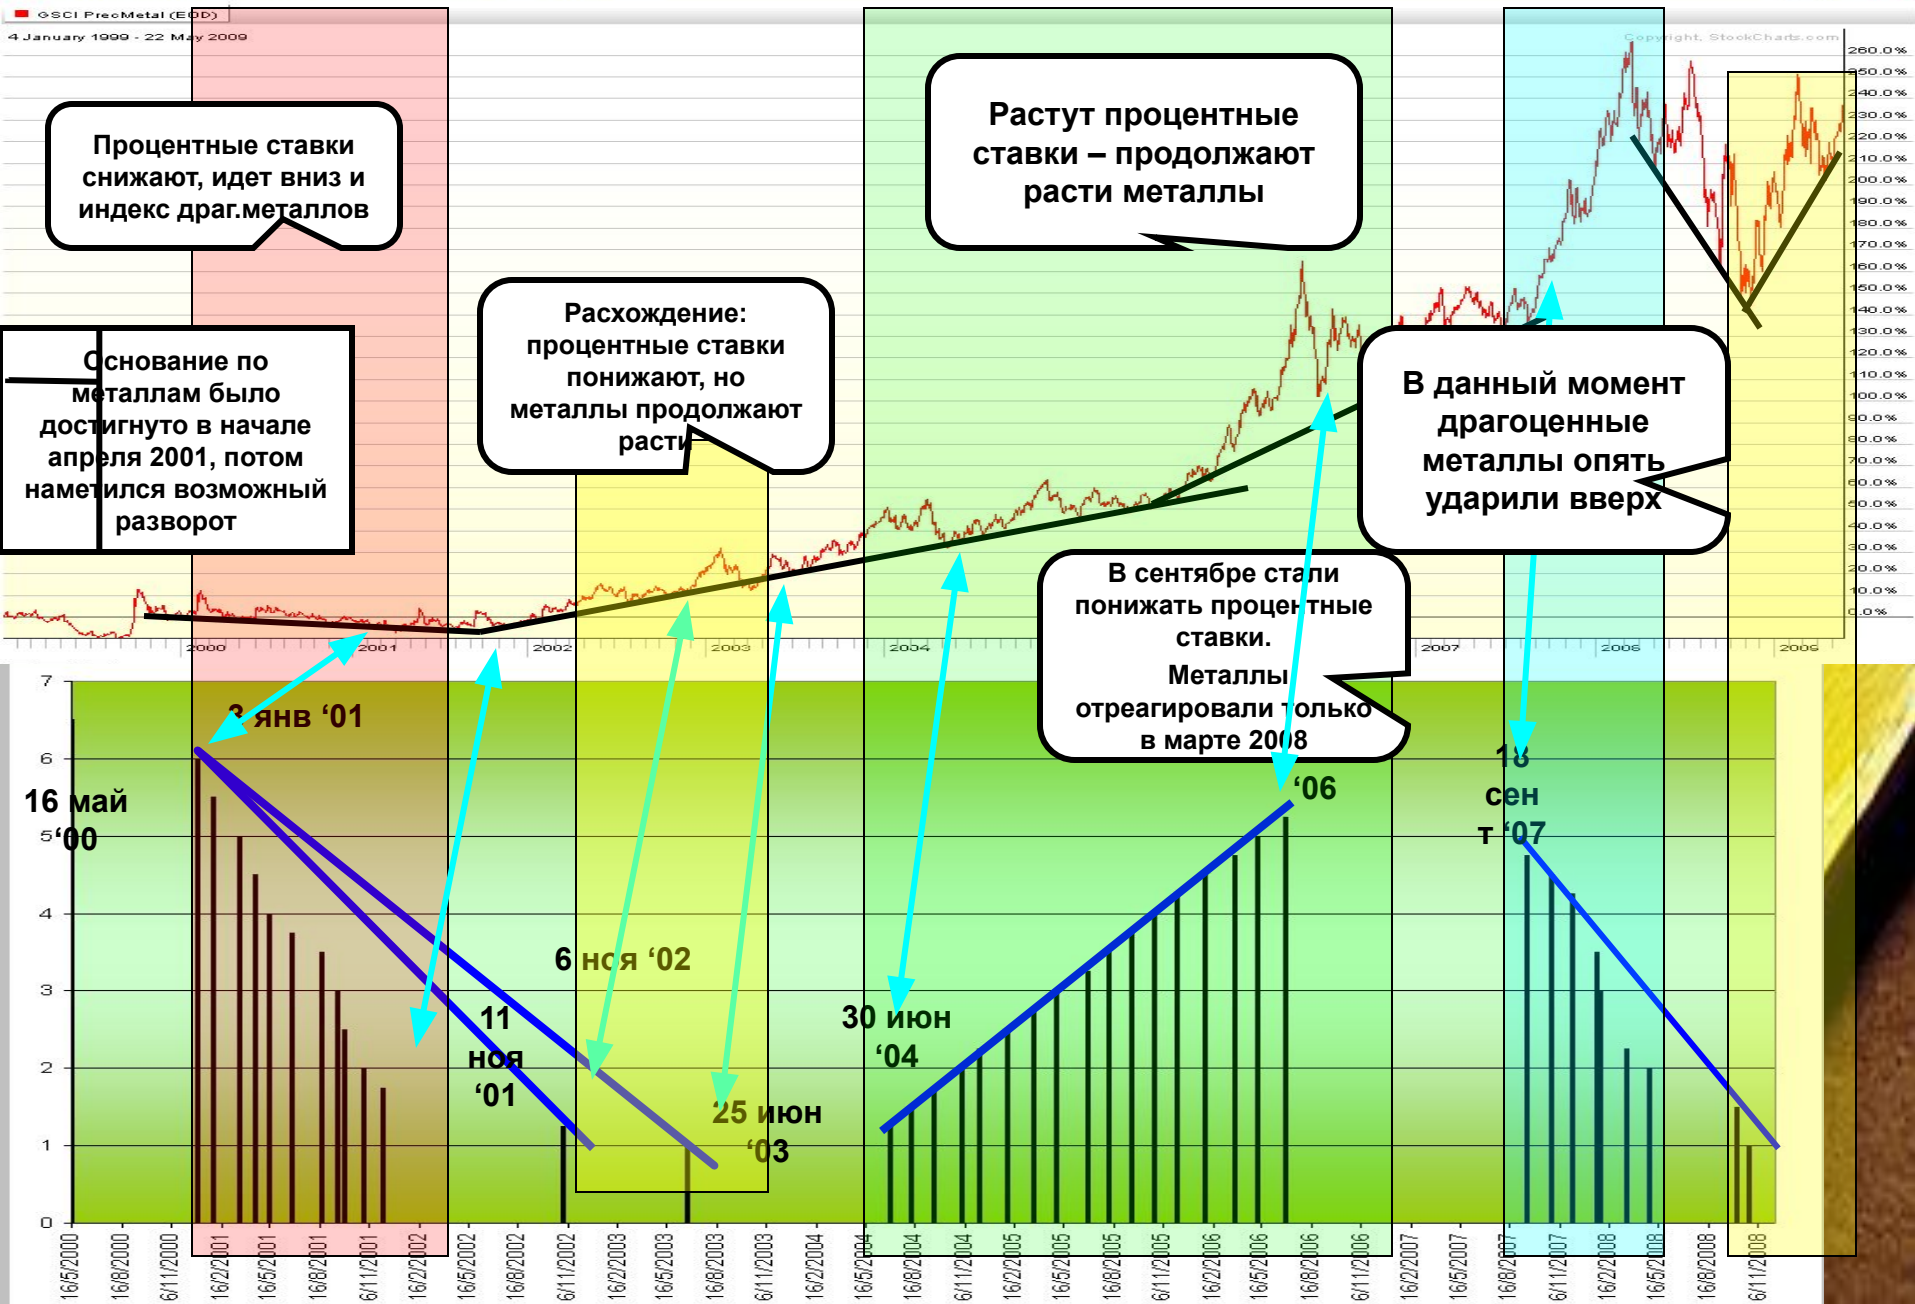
GSCI PrecMetal (EOD)
4 January 1999 - 22 May 2009
Copyright, StockCharts.com

Процентные ставки снижают, идет вниз и индекс драг.металлов

Растут процентные ставки – продолжают расти металлы

Основание по металлам было достигнуто в начале апреля 2001, потом наметился возможный разворот

Расхождение: процентные ставки понижают, но металлы продолжают расти

В данный момент драгоценные металлы опять ударили вверх

В сентябре стали понижать процентные ставки.
Металлы отреагировали только в марте 2008

260.0%
250.0%
240.0%
230.0%
220.0%
210.0%
200.0%
190.0%
180.0%
170.0%
160.0%
150.0%
140.0%
130.0%
120.0%
110.0%
100.0%
90.0%
80.0%
70.0%
60.0%
50.0%
40.0%
30.0%
20.0%
10.0%
0.0%

2000 2001 2002 2003 2004 2007 2008 2009

7
6
5
4
3
2
1
0

16 май '00
3 янв '01
11 ноя '01
6 ноя '02
25 июн '03
30 июн '04
'06
18 сент '07

16/5/2000 16/8/2000 6/11/2000 16/2/2001 16/5/2001 16/8/2001 6/11/2001 16/2/2002 16/5/2002 16/8/2002 6/11/2002 16/2/2003 16/5/2003 16/8/2003 6/11/2003 16/2/2004 16/5/2004 16/8/2004 6/11/2004 16/2/2005 16/5/2005 16/8/2005 6/11/2005 16/2/2006 16/5/2006 16/8/2006 6/11/2006 16/2/2007 16/5/2007 16/8/2007 6/11/2007 16/2/2008 16/5/2008 16/8/2008 6/11/2008